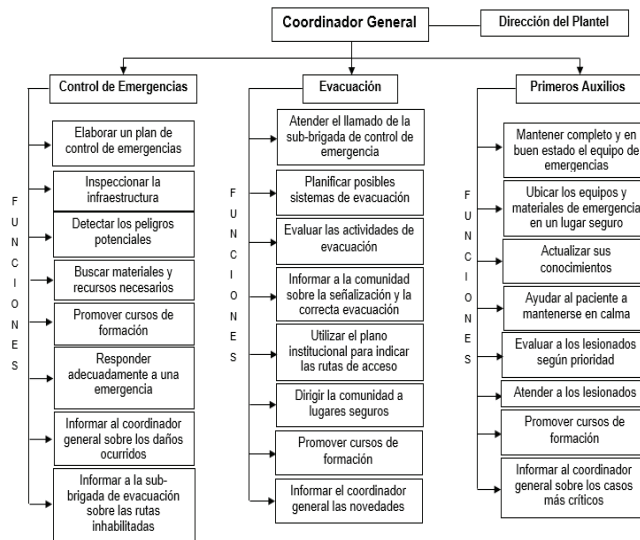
Coordinador General

Dirección del Plantel

Control de Emergencias

F U N C I O N E S

Elaborar un plan de control de emergencias

Inspeccionar la infraestructura

Detectar los peligros potenciales

Buscar materiales y recursos necesarios

Promover cursos de formación

Responder adecuadamente a una emergencia

Informar al coordinador general sobre los daños ocurridos

Informar a la sub-brigada de evacuación sobre las rutas inhabilitadas

Evacuación

F U N C I O N E S

Atender el llamado de la sub-brigada de control de emergencia

Planificar posibles sistemas de evacuación

Evaluar las actividades de evacuación

Informar a la comunidad sobre la señalización y la correcta evacuación

Utilizar el plano institucional para indicar las rutas de acceso

Dirigir la comunidad a lugares seguros

Promover cursos de formación

Informar el coordinador general las novedades

Primeros Auxilios

F U N C I O N E S

Mantener completo y en buen estado el equipo de emergencias

Ubicar los equipos y materiales de emergencia en un lugar seguro

Actualizar sus conocimientos

Ayudar al paciente a mantenerse en calma

Evaluar a los lesionados según prioridad

Atender a los lesionados

Promover cursos de formación

Informar al coordinador general sobre los casos más críticos